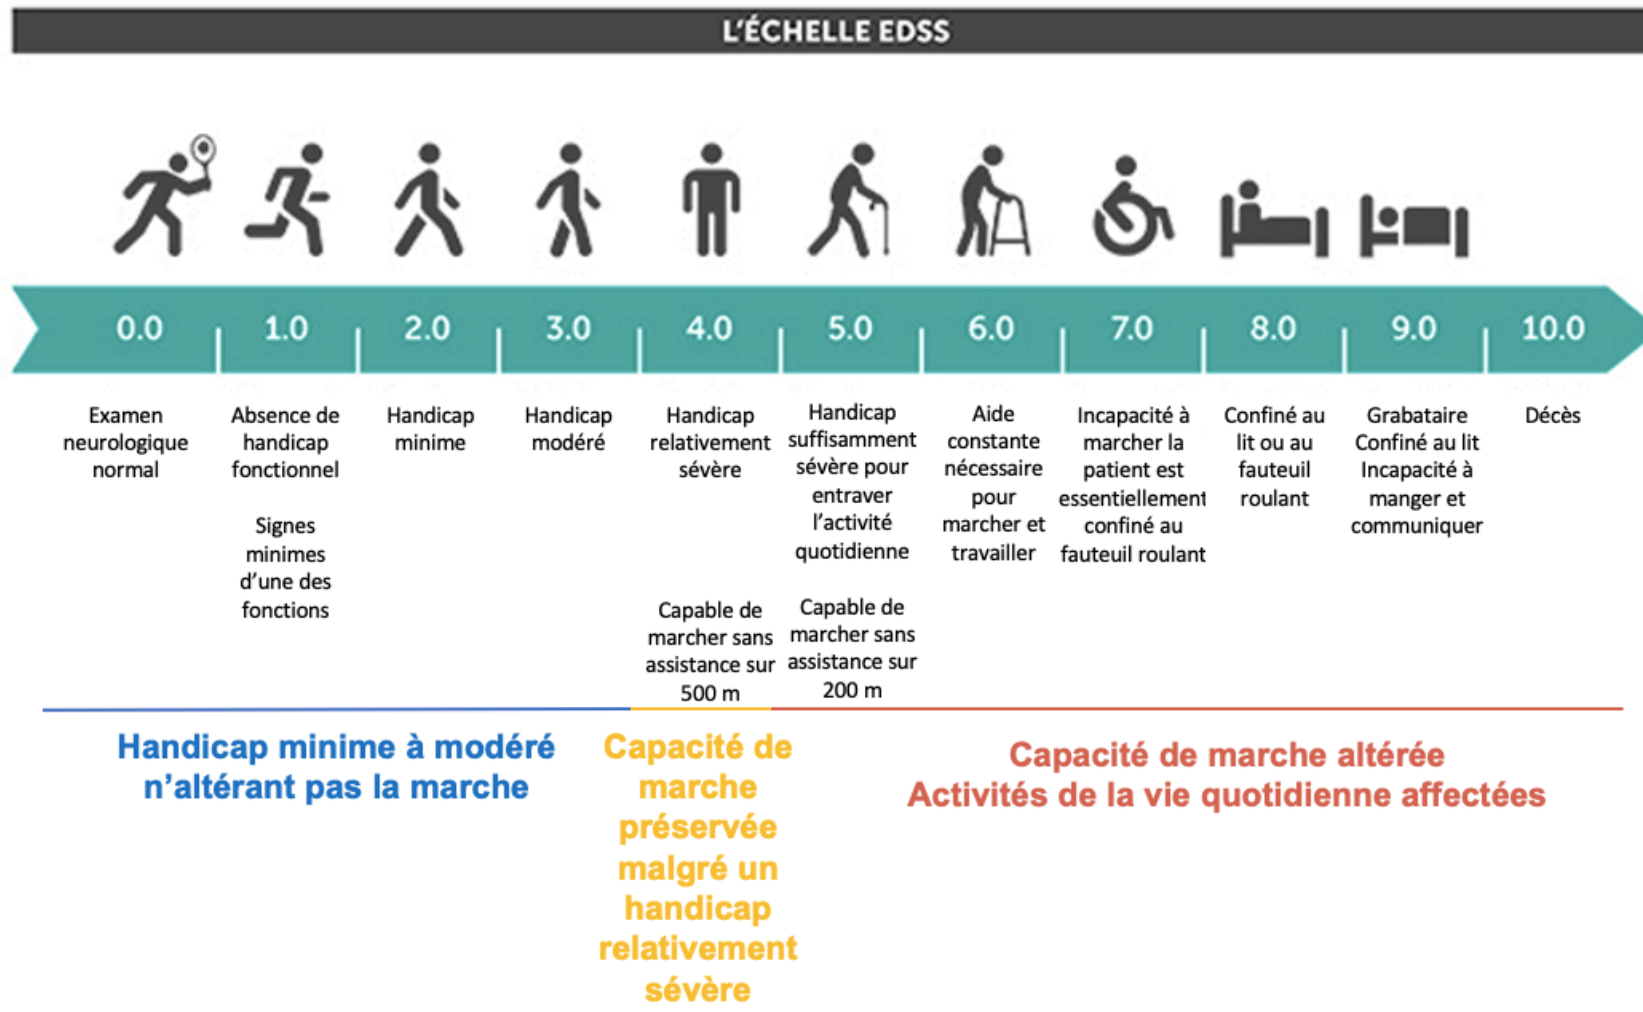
L'ÉCHELLE EDSS

0.0
Examen neurologique normal

1.0
Absence de handicap fonctionnel

Signes minimes d'une des fonctions

2.0
Handicap minime

3.0
Handicap modéré

4.0
Handicap relativement sévère

Capable de marcher sans assistance sur 500 m

5.0
Handicap suffisamment sévère pour entraver l'activité quotidienne

Capable de marcher sans assistance sur 200 m

6.0
Aide constante nécessaire pour marcher et travailler

7.0
Incapacité à marcher la patient est essentiellement confiné au fauteuil roulant

8.0
Confiné au lit ou au fauteuil roulant

9.0
Grabataire Confiné au lit Incapacité à manger et communiquer

10.0
Décès

Handicap minime à modéré n'altérant pas la marche

Capacité de marche préservée malgré un handicap relativement sévère

Capacité de marche altérée
Activités de la vie quotidienne affectées